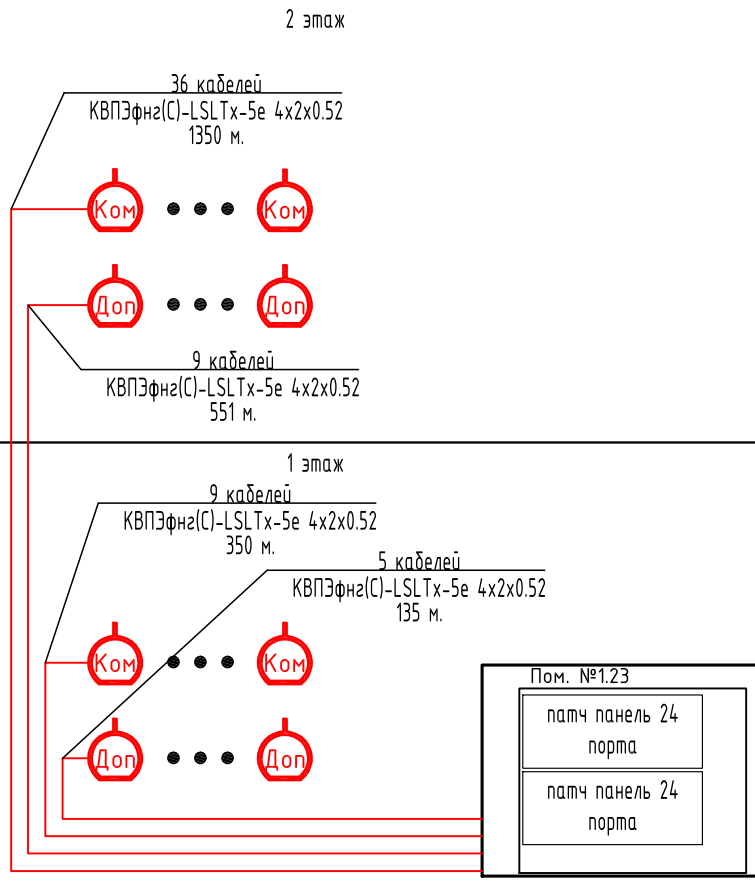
2 этаж

36 кабелей
КВПЭфнг(С)-LSLTx-5e 4x2x0.52
1350 м.

Ком
Ком

Доп
Доп

9 кабелей
КВПЭфнг(С)-LSLTx-5e 4x2x0.52
551 м.

1 этаж

9 кабелей
КВПЭфнг(С)-LSLTx-5e 4x2x0.52
350 м.

5 кабелей
КВПЭфнг(С)-LSLTx-5e 4x2x0.52
135 м.

Ком
Ком

Пом. №1.23

патч панель 24 порта

Доп
Доп

патч панель 24 порта